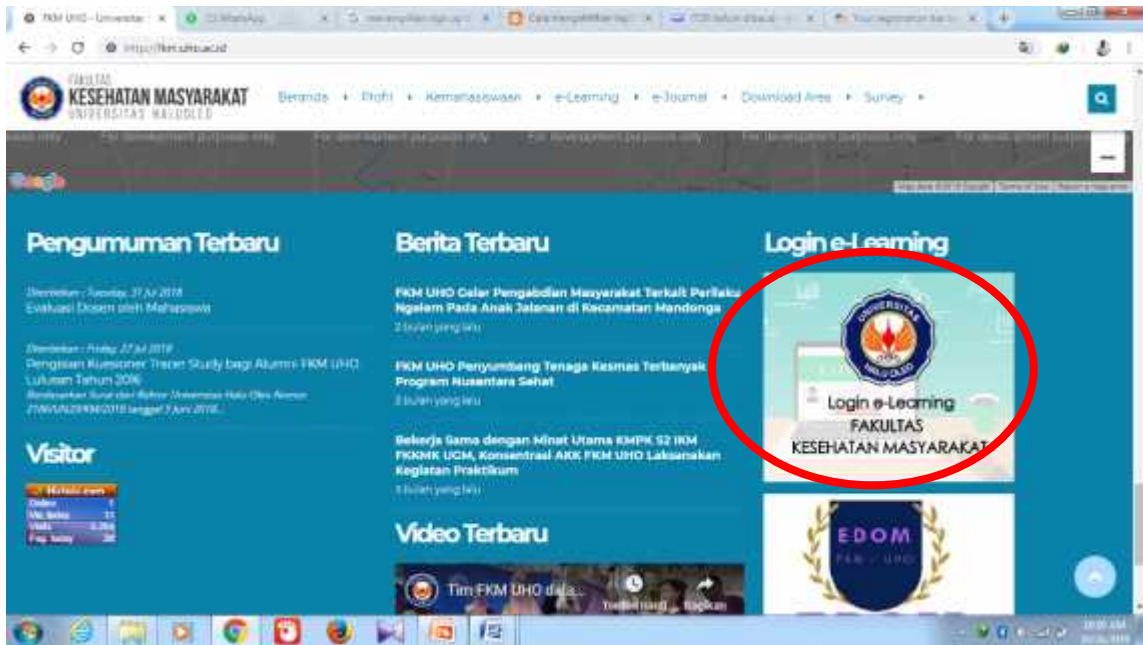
FKM UHO - Universitas | (2) WhatsApp | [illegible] | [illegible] | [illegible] | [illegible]

http://fkm.uho.ac.id

FAKULTAS
KESEHATAN MASYARAKAT
UNIVERSITAS HALUOLEO

Beranda • Profil • Kemahasiswaan • e-Learning • e-Journal • Download Area • Survey •

For development purposes only For development purposes only For development purposes only For development purposes only

Google

Pengumuman Terbaru

Diterbitkan : Tuesday, 31 Jul 2018
Evaluasi Dosen oleh Mahasiswa

Diterbitkan : Friday, 27 Jul 2018
Pengisian Kuesioner Tracer Study bagi Alumni FKM UHO Lulusan Tahun 2016
Berdasarkan Surat dari Rektor Universitas Halu Oleo Nomor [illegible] tanggal 3 Juni 2018...

Visitor

Berita Terbaru

FKM UHO Gelar Pengabdian Masyarakat Terkait Perilaku Ngelem Pada Anak Jalanan di Kecamatan Mandonga
2 bulan yang lalu

FKM UHO Penyumbang Tenaga Kesmas Terbanyak Program Nusantara Sehat
3 bulan yang lalu

Bekerja Sama dengan Minat Utama KMPK S2 IKM FKKMK UGM, Konsentrasi AKK FKM UHO Laksanakan Kegiatan Praktikum
3 bulan yang lalu

Video Terbaru

Tim FKM UHO dala...
Tonton nanti Bagikan

Login e-Learning

UNIVERSITAS HALUOLEO
Login e-Learning
FAKULTAS
KESEHATAN MASYARAKAT

EDOM
FKM - UHO